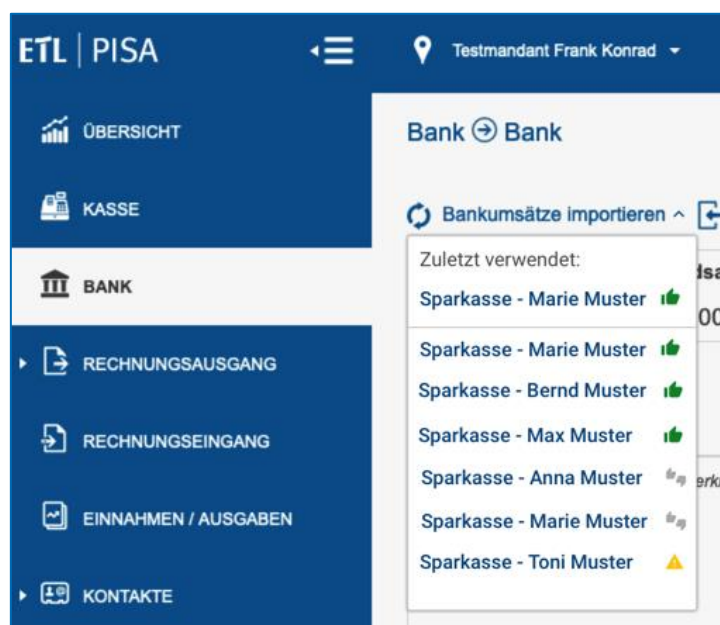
ETL | PISA

Testmandant Frank Konrad

ÜBERSICHT

KASSE

BANK

RECHNUNGSAUSGANG

RECHNUNGSEINGANG

EINNAHMEN / AUSGABEN

KONTAKTE

Bank → Bank

Bankumsätze importieren ^

Zuletzt verwendet:

Sparkasse - Marie Muster

Sparkasse - Marie Muster

Sparkasse - Bernd Muster

Sparkasse - Max Muster

Sparkasse - Anna Muster

Sparkasse - Marie Muster

Sparkasse - Toni Muster

dsa

00

erk